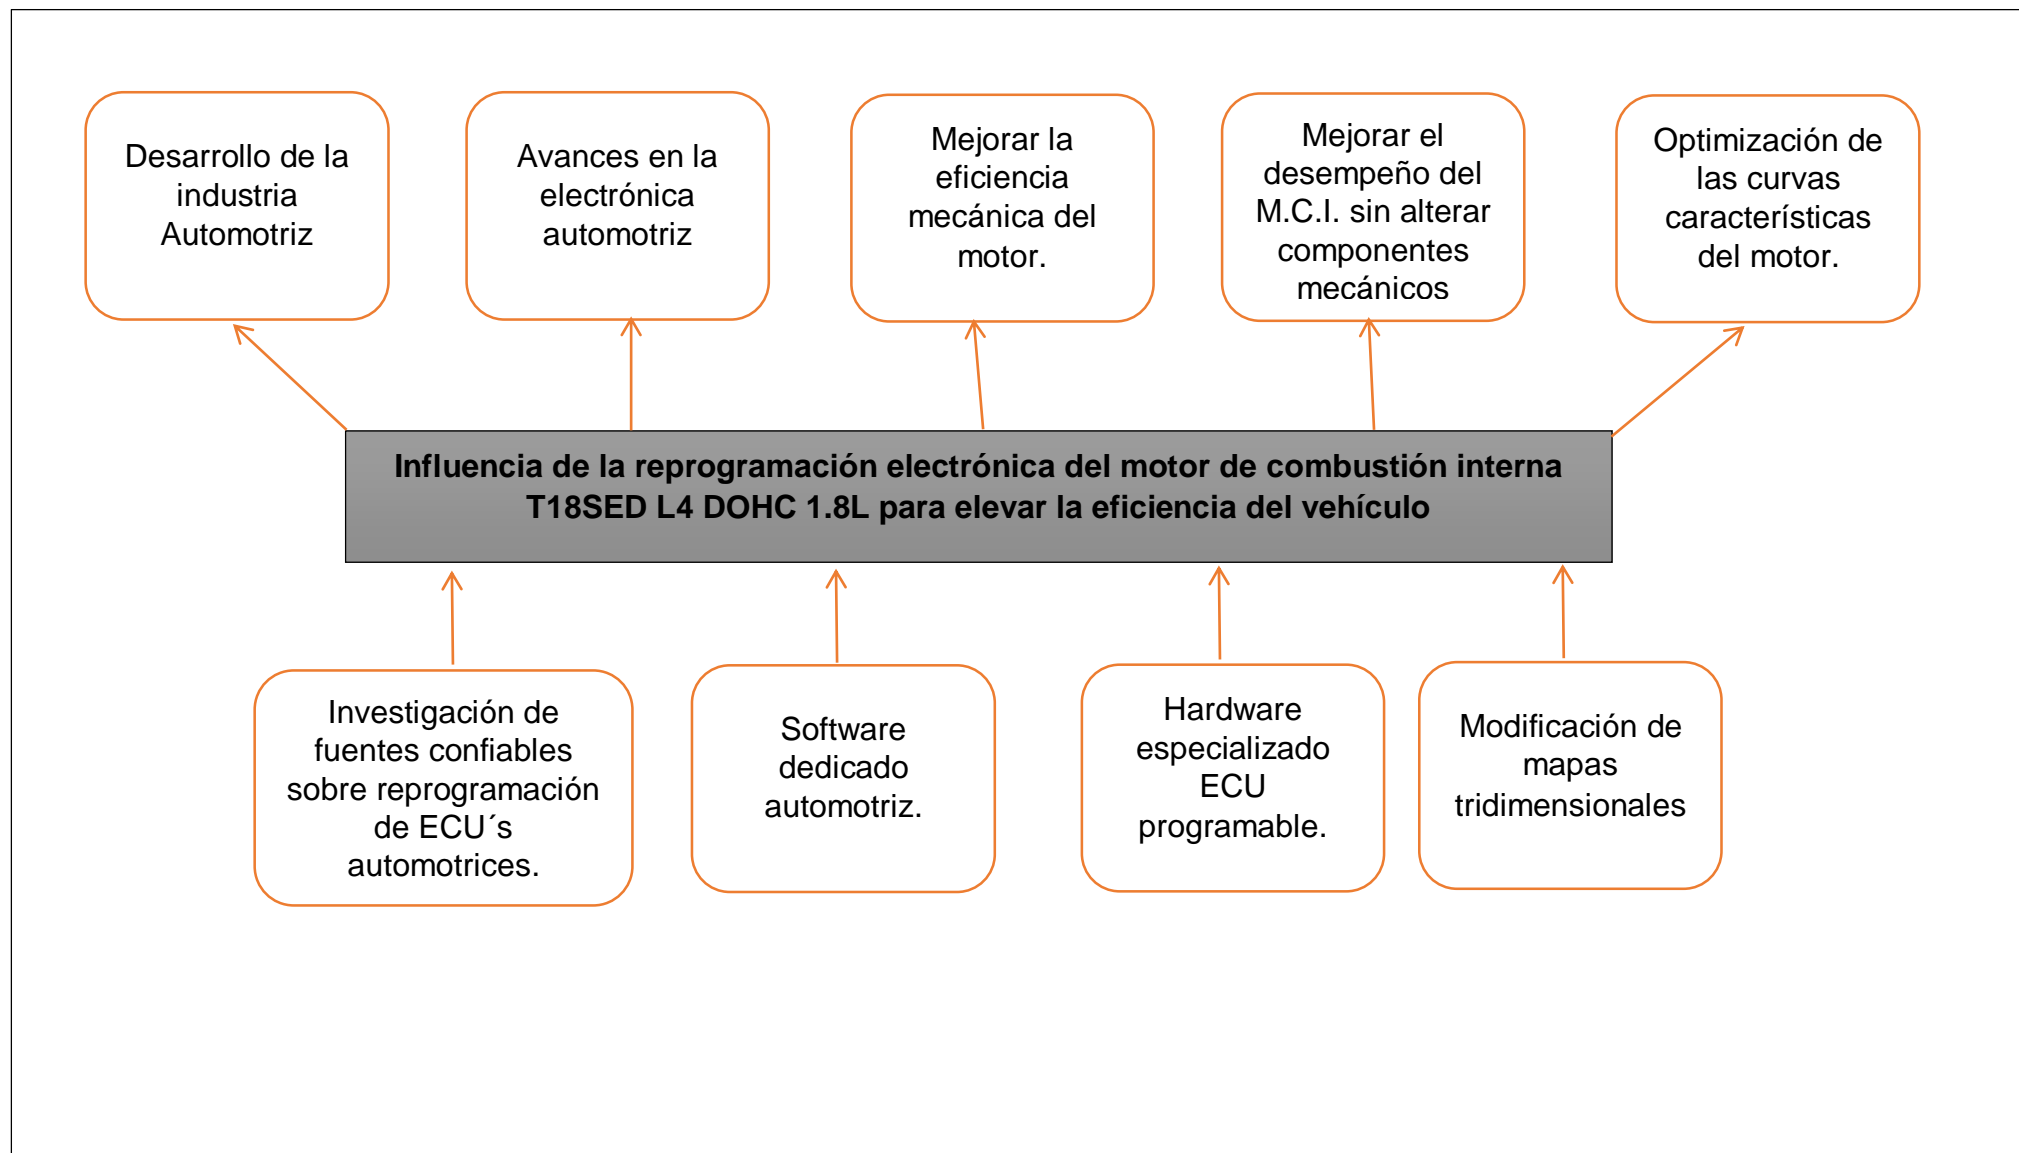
Desarrollo de la industria Automotriz

Avances en la electrónica automotriz

Mejorar la eficiencia mecánica del motor.

Mejorar el desempeño del M.C.I. sin alterar componentes mecánicos

Optimización de las curvas características del motor.

**Influencia de la reprogramación electrónica del motor de combustión interna T18SED L4 DOHC 1.8L para elevar la eficiencia del vehículo**

Investigación de fuentes confiables sobre reprogramación de ECU´s automotrices.

Software dedicado automotriz.

Hardware especializado ECU programable.

Modificación de mapas tridimensionales